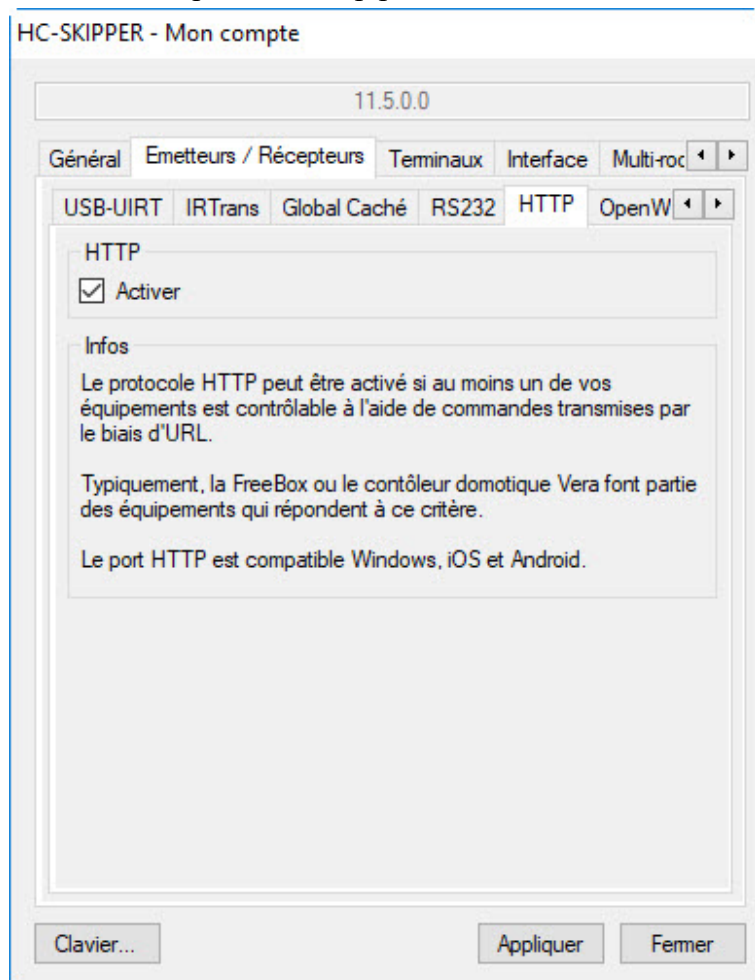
HC-SKIPPER - Mon compte

11.5.0.0

Général | Emetteurs / Récepteurs | Terminaux | Interface | Multi-roc

USB-UIRT | IRTrans | Global Caché | RS232 | HTTP | OpenW

HTTP

Activer

Infos

Le protocole HTTP peut être activé si au moins un de vos équipements est contrôlable à l'aide de commandes transmises par le biais d'URL.

Typiquement, la FreeBox ou le contôleur domotique Vera font partie des équipements qui répondent à ce critère.

Le port HTTP est compatible Windows, iOS et Android.

Clavier...

Appliquer

Fermer